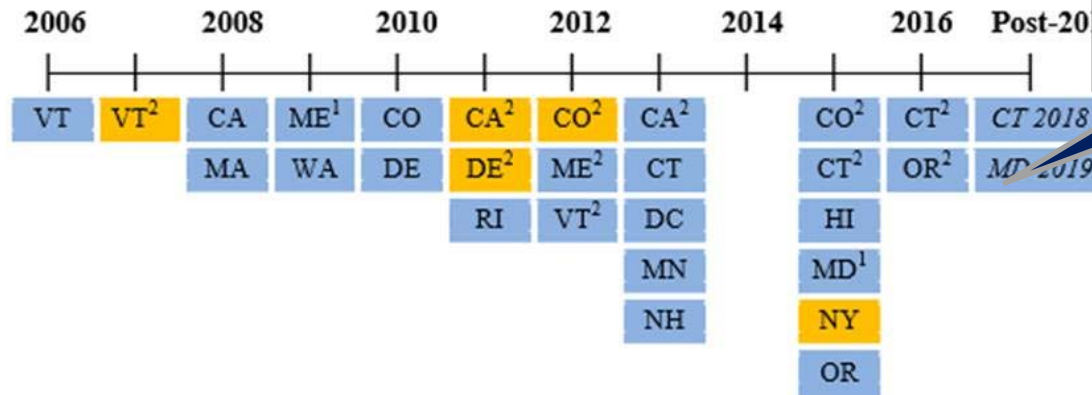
2006 2008 2010 2012 2014 2016 Post-20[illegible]

VT

VT$^2$

CA
MA

ME$^1$
WA

CO
DE

CA$^2$
DE$^2$
RI

CO$^2$
ME$^2$
VT$^2$

CA$^2$
CT
DC
MN
NH

CO$^2$
CT$^2$
HI
MD$^1$
NY
OR

CT$^2$
OR$^2$

*CT 2018*
*MD 2019*